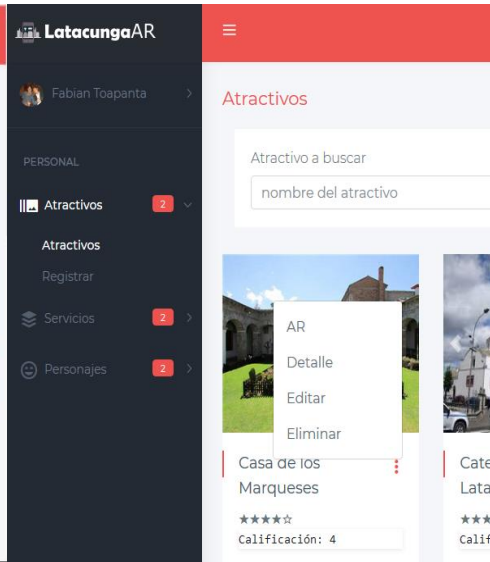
LatacungaAR
≡
Fabian Toapanta
PERSONAL
Atractivos 2
Atractivos
Registrar
Servicios 2
Personajes 2
Atractivos
Atractivo a buscar
nombre del atractivo
AR
Detalle
Editar
Eliminar
Casa de los Marqueses
★★★★☆
Calificación: 4
Cate
Lata
★★★
Calif